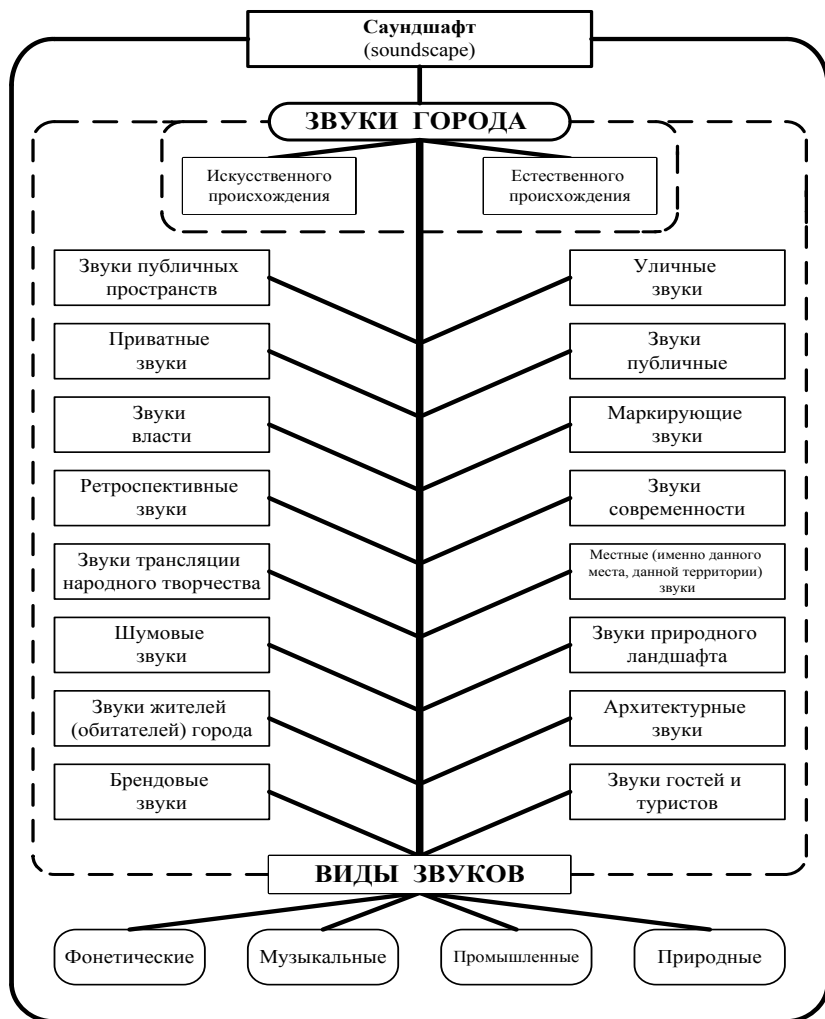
Саундшафт
(soundscape)

ЗВУКИ ГОРОДА

Искусственного происхождения

Естественного происхождения

Звуки публичных пространств

Уличные звуки

Приватные звуки

Звуки публичные

Звуки власти

Маркирующие звуки

Ретроспективные звуки

Звуки современности

Звуки трансляции народного творчества

Местные (именно данного места, данной территории) звуки

Шумовые звуки

Звуки природного ландшафта

Звуки жителей (обитателей) города

Архитектурные звуки

Брендовые звуки

Звуки гостей и туристов

ВИДЫ ЗВУКОВ

Фонетические

Музыкальные

Промышленные

Природные